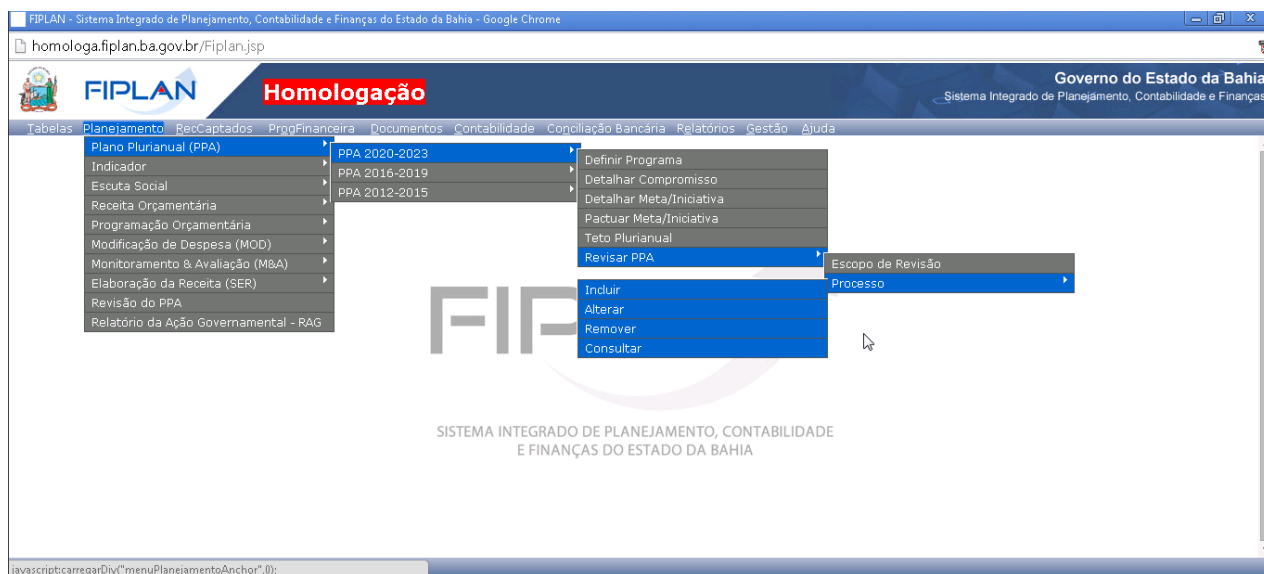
FIPLAN - Sistema Integrado de Planejamento, Contabilidade e Finanças do Estado da Bahia - Google Chrome

homologa.fiplan.ba.gov.br/Fiplan.jsp

FIPLAN

Homologação

Governo do Estado da Bahia
Sistema Integrado de Planejamento, Contabilidade e Finanças

Tabelas Planejamento RecCaptados ProgFinanceira Documentos Contabilidade Conciliação Bancária Relatórios Gestão Ajuda

Plano Plurianual (PPA)
Indicador
Escuta Social
Receita Orçamentária
Programação Orçamentária
Modificação de Despesa (MOD)
Monitoramento & Avaliação (M&A)
Elaboração da Receita (SER)
Revisão do PPA
Relatório da Ação Governamental - RAG

PPA 2020-2023
PPA 2016-2019
PPA 2012-2015

Definir Programa
Detalhar Compromisso
Detalhar Meta/Iniciativa
Pactuar Meta/Iniciativa
Teto Plurianual
Revisar PPA

Escopo de Revisão
Processo

Incluir
Alterar
Remover
Consultar

FIPLAN

SISTEMA INTEGRADO DE PLANEJAMENTO, CONTABILIDADE E FINANÇAS DO ESTADO DA BAHIA

javascript:carregarDiv("menuPlanejamentoAnchor",0);